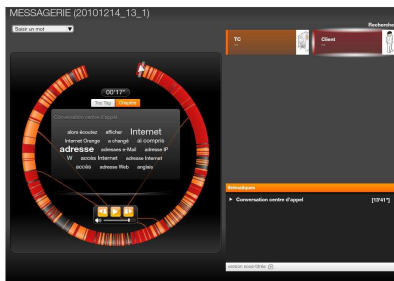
MESSAGERIE (20101214_13_1)

Saisir un mot

Recherche

TC

Client

00'17"

Tag Tag

Chapitre

Conversation centre d'appel

alors écoutez afficher Internet Internet Orange a changé ai compris adresse adresses e-Mail adresse IP W accès Internet adresse Internet accès adresse Web anglais

Séquences

Conversation centre d'appel

[13'41"]

version sous-titrée